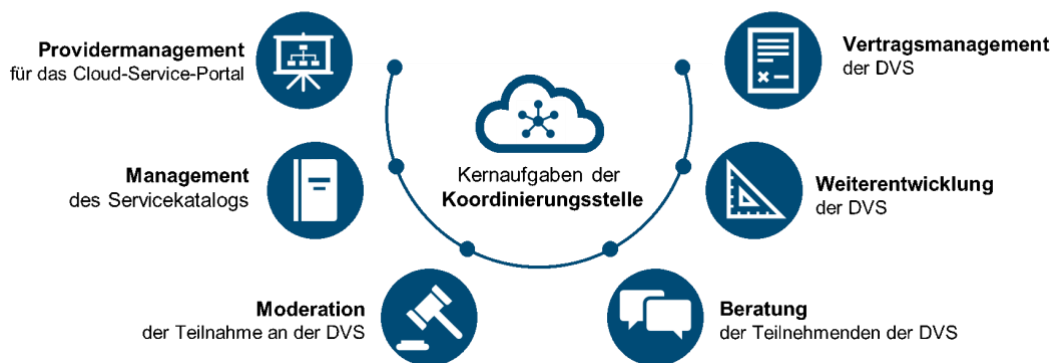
**Providermanagement**
für das Cloud-Service-Portal

**Management**
des Servicekatalogs

**Moderation**
der Teilnahme an der DVS

Kernaufgaben der
**Koordinierungsstelle**

**Vertragsmanagement**
der DVS

**Weiterentwicklung**
der DVS

**Beratung**
der Teilnehmenden der DVS